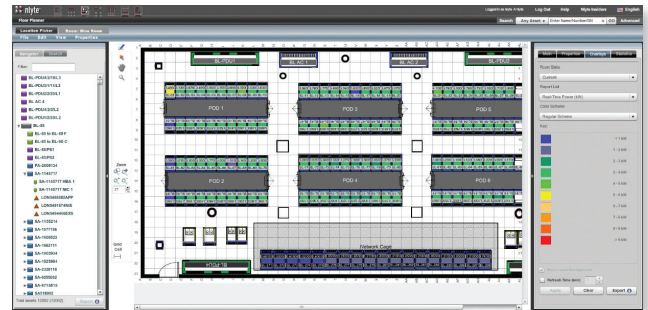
nlyte
Floor Planner
Logged in as Nlyte Admin
Log Out
Help
Nlyte Insider
Search
Any Asset
Enter Name/Number/ID
GO
Advanced
Location Picker
Room: Blue Room
File
Edit
View
Properties
Navigation
Search
Filter:
BL-PDU3/2/3/L3
BL-PDU2/1/1/L2
BL-PDU2/2/3/L1
BL-AC 4
BL-PDU3/2/L2
BL-PDU3/3/3/L2
BL-03
BL-03 to BL-03 F
BL-03 to BL-03 C
BL-03PS1
BL-03PS2
PA-0009124
SA-1140717
SA-1140717 MBA 1
SA-1140717 NIC 1
LDN/3465502APP
LDN/3451674NS
LDN/3464492SQL
SA-1155214
SA-1077196
SA-1605023
SA-1662111
SA-1403544
SA-1625864
SA-2328118
SA-5259508
SA-5714819
SA-519042
Total assets: 13352 (13352)
Export
Zoom
Grid
Cell
BL-PDU1
BL-AC 1
BL-AC 2
BL-PDU2
POD 1
POD 3
POD 5
POD 2
POD 4
POD 6
Network Cage
Main
Properties
Overlays
Statistics
Room State
Current
Report List
Real-Time Power (kW)
Color Scheme
Regular Scheme
Key
< 1 kW
1 - 2 kW
2 - 3 kW
3 - 4 kW
4 - 5 kW
5 - 6 kW
6 - 7 kW
7 - 8 kW
8 - 9 kW
> 9 kW
Refresh Time (secs)
Apply
Clear
Export